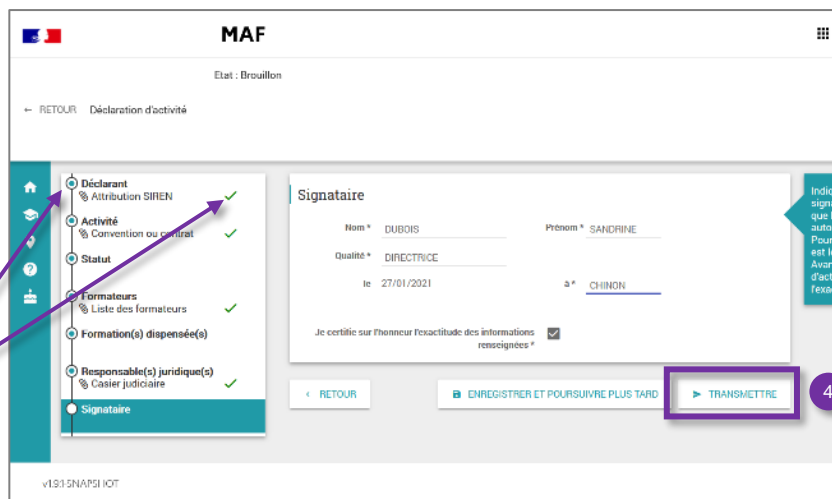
MAF

Etat : Brouillon

← RETOUR Déclaration d'activité

Déclarant
Attribution SIREN ✓
Activité
Convention ou contrat ✓
Statut
Formateurs
Liste des formateurs ✓
Formation(s) dispensée(s)
Responsable(s) juridique(s)
Casier judiciaire ✓
Signataire

Signataire

Nom * DUBOIS
Prénom * SANDRINE
Qualité * DIRECTRICE
le 27/01/2021
à * CHINON

Je certifie sur l'honneur l'exactitude des informations renseignées *

‹ RETOUR
ENREGISTRER ET POURSUIVRE PLUS TARD
TRANSMETTRE

4

Indi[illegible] signa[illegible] que l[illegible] auto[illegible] Pour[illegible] est l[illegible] Avan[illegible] d'act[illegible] l'exa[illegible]

v1.9.3-SNAPSHOT